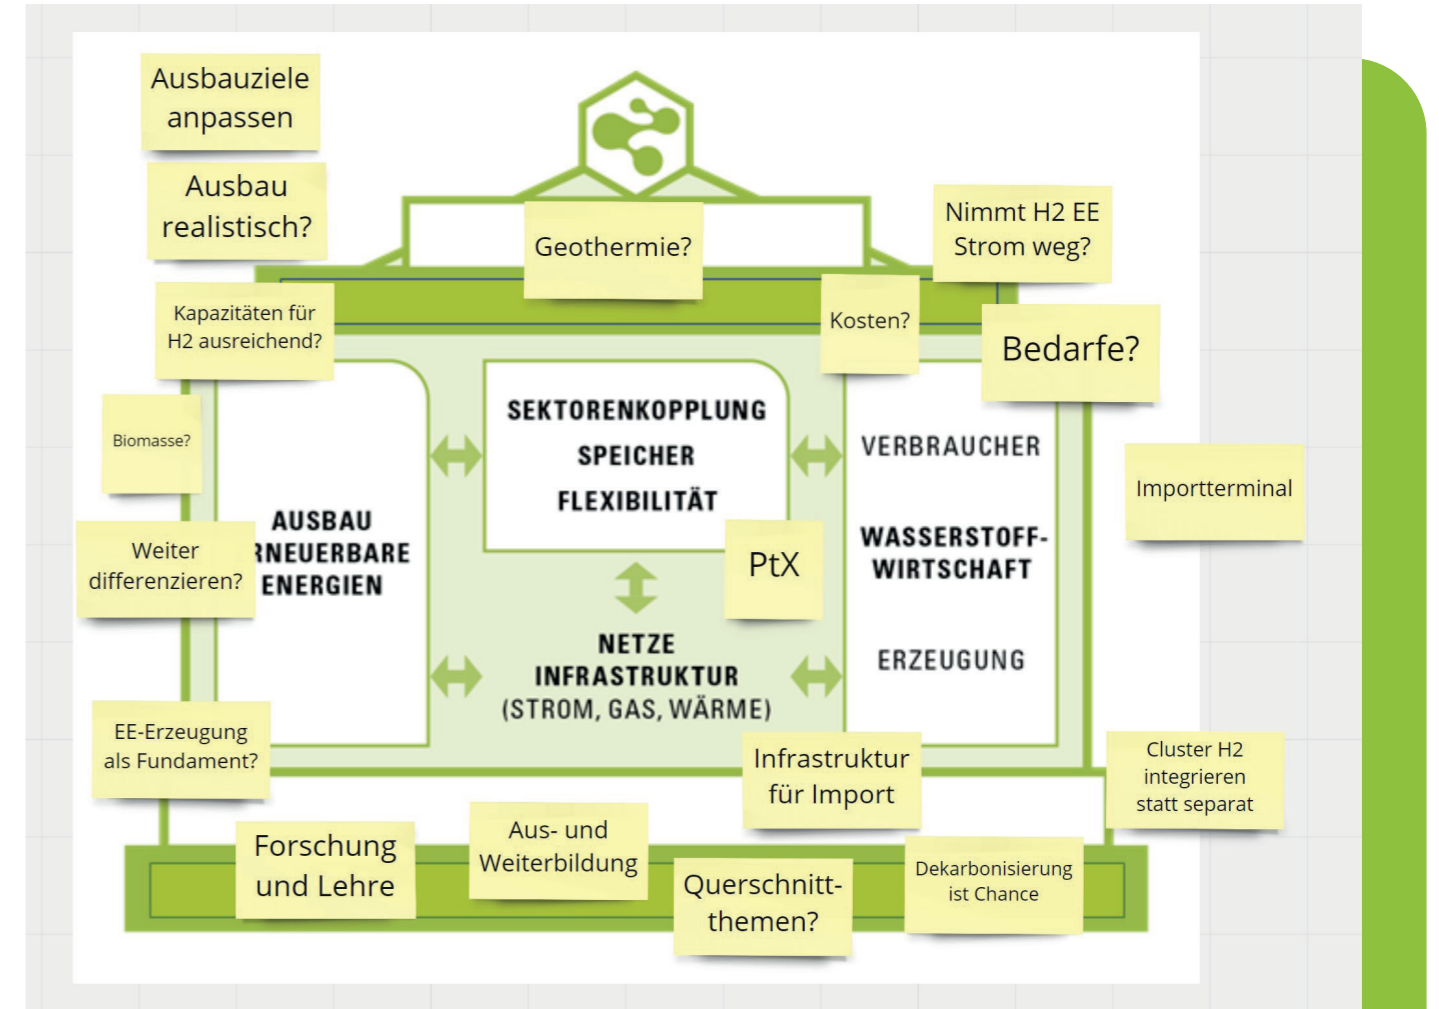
Ausbauziele anpassen

Ausbau realistisch?

Geothermie?

Nimmt H2 EE Strom weg?

Kapazitäten für H2 ausreichend?

Kosten?

Bedarfe?

Biomasse?

SEKTORENKOPPLUNG
SPEICHER
FLEXIBILITÄT

VERBRAUCHER

Importterminal

AUSBAU
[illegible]RNEUERBARE
ENERGIEN

Weiter differenzieren?

PtX

WASSERSTOFF-WIRTSCHAFT

NETZE
INFRASTRUKTUR
(STROM, GAS, WÄRME)

ERZEUGUNG

EE-Erzeugung als Fundament?

Infrastruktur für Import

Cluster H2 integrieren statt separat

Forschung und Lehre

Aus- und Weiterbildung

Querschnitt-themen?

Dekarbonisierung ist Chance